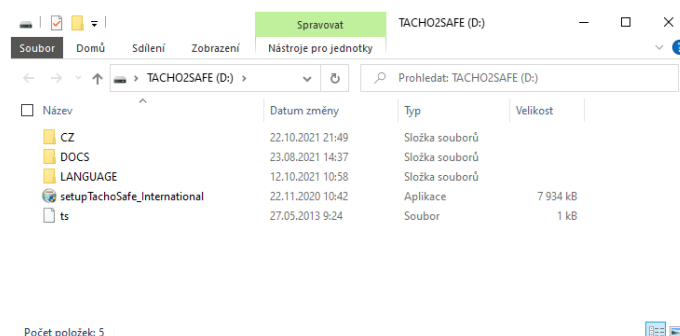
Spravovat
TACHO2SAFE (D:)

Soubor | Domů | Sdílení | Zobrazení | Nástroje pro jednotky

TACHO2SAFE (D:) >

Prohledat: TACHO2SAFE (D:)

| Název | Datum změny | Typ | Velikost |
|---|---|---|---|
| CZ | 22.10.2021 21:49 | Složka souborů | |
| DOCS | 23.08.2021 14:37 | Složka souborů | |
| LANGUAGE | 12.10.2021 10:58 | Složka souborů | |
| setupTachoSafe_International | 22.11.2020 10:42 | Aplikace | 7 934 kB |
| ts | 27.05.2013 9:24 | Soubor | 1 kB |

Počet položek: 5